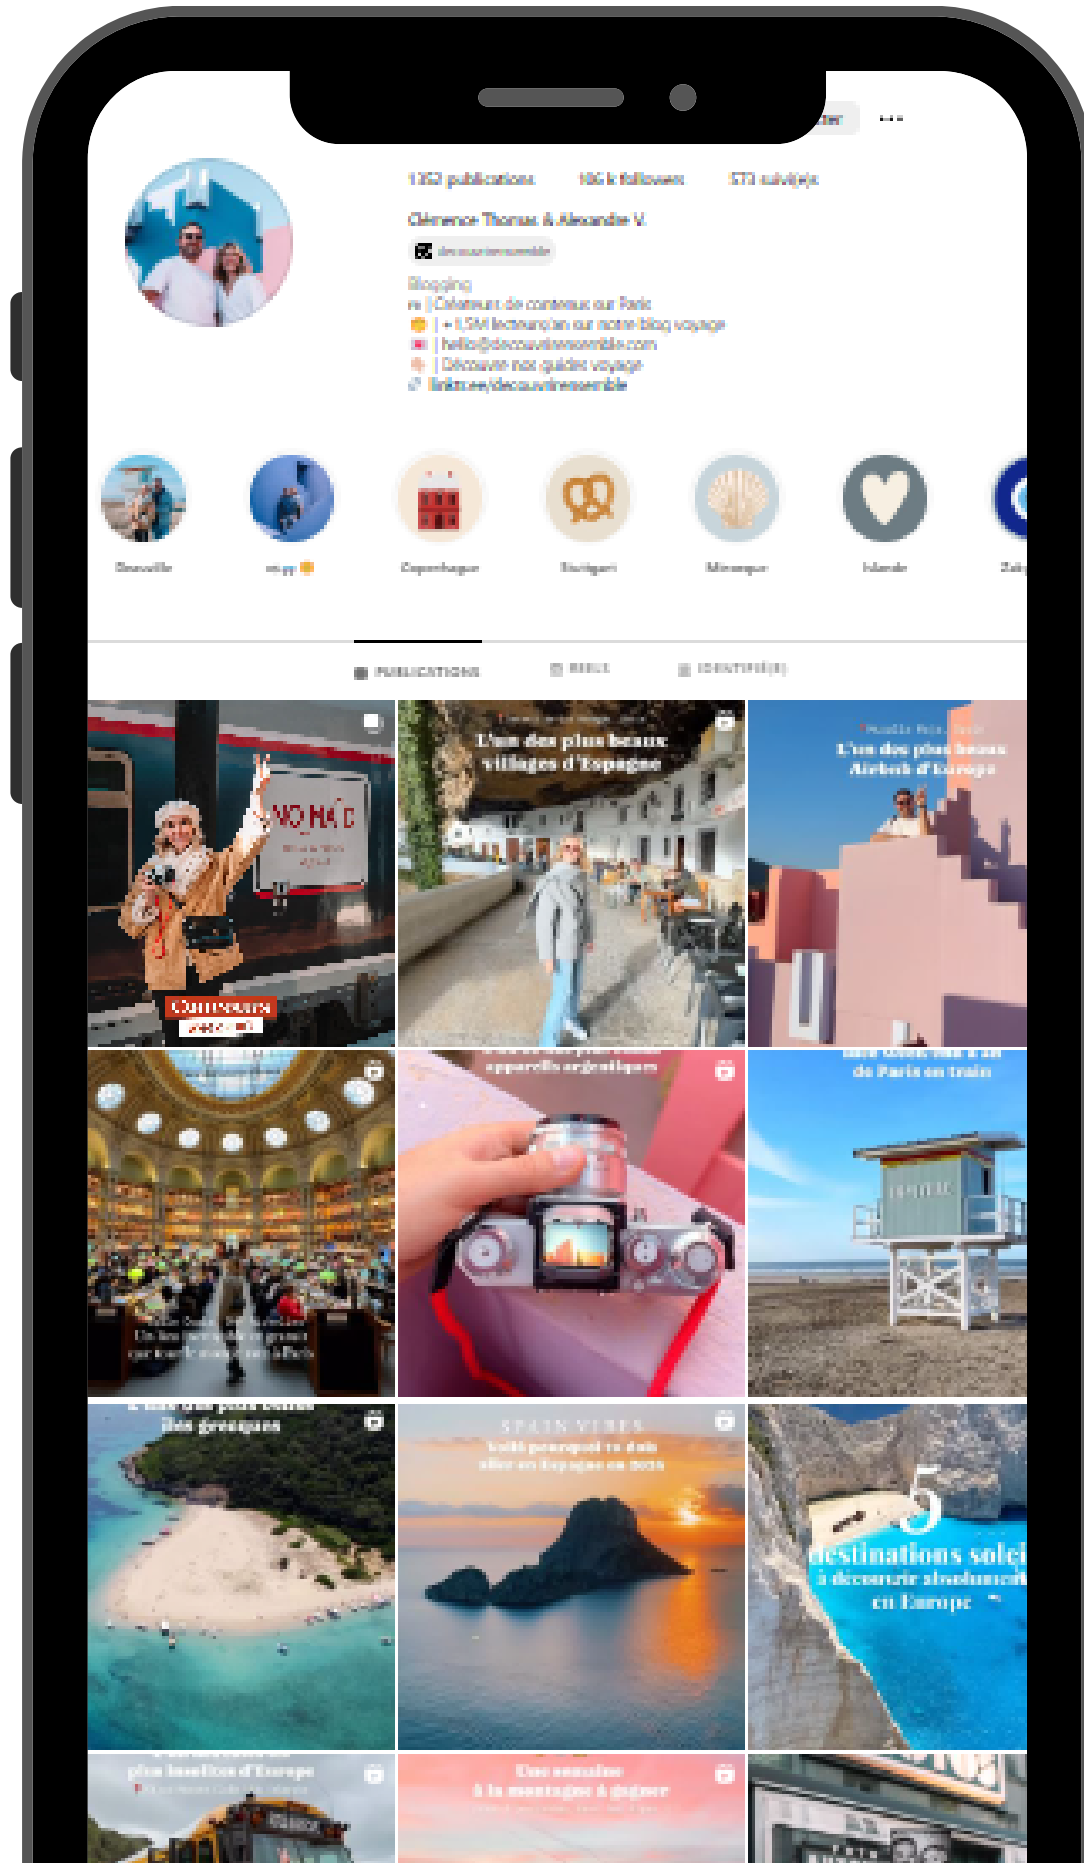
•••

1362 publications 186 k followers 573 suivi(e)s

Clémence Thomas & Alexandre V.

decouvrirensemble

Blogging
| Créateurs de contenus sur Paris
| + 1,5M lecteurs/an sur notre blog voyage
| hello@decouvrirensemble.com
| Découvrir nos guides voyage
linktr.ee/decouvrirensemble

Deauville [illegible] Copenhague Stuttgart Minorque Islande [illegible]

PUBLICATIONS REELS IDENTIFIÉ(E)S

NO MAD
Concours

L'un des plus beaux villages d'Espagne

L'un des plus beaux Airbnb d'Europe

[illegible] appareils argentiques

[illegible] de Paris en train

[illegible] des Gracques

SPAIN VIBES
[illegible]

5
destinations soleil
à découvrir absolument
en Europe

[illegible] d'Europe

Une semaine à la montagne à gagner